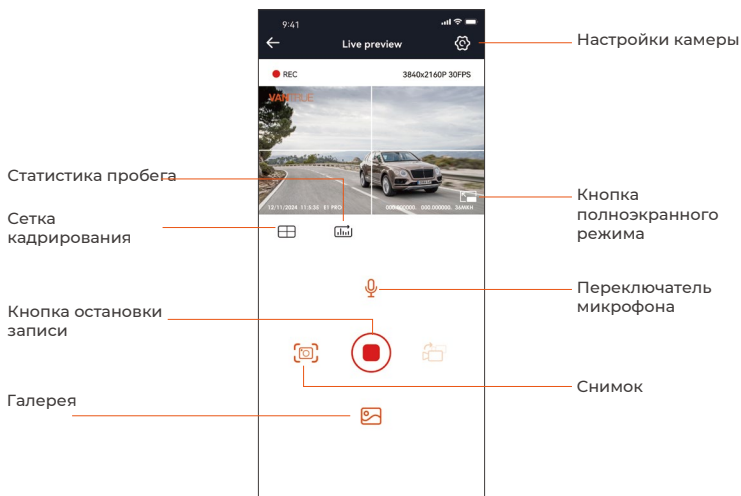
9:41

Live preview

Настройки камеры

REC

3840x2160P 30FPS

VANTRUE

Статистика пробега

12/11/2024 11:5:35 S1 PRO

000.000000, 000.000000, 3AMKM

Кнопка полноэкранного режима

Сетка кадрирования

Переключатель микрофона

Кнопка остановки записи

Снимок

Галерея